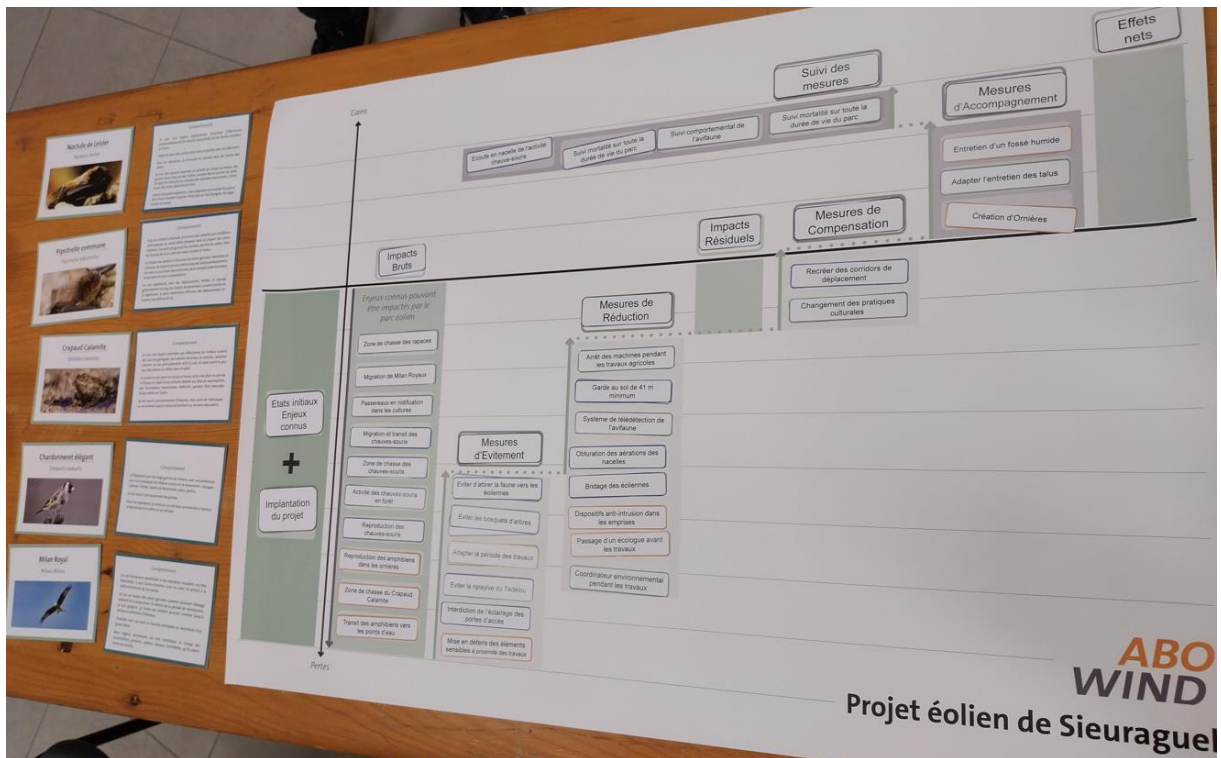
Noctule de Leisler
Nyctalus leisleri

Comportement
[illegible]

Pipistrelle commune
Pipistrellus pipistrellus

Comportement
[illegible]

Crapaud Calamite
Epidalea calamita

Comportement
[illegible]

Chardonneret élégant
Carduelis carduelis

Comportement
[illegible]

Milan Royal
Milvus Milvus

Comportement
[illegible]

Gains

Pertes

Etats initiaux Enjeux connus

+

Implantation du projet

Impacts Bruts

Enjeux connus pouvant être impactés par le parc éolien

Zone de chasse des rapaces

Migration de Milan Royaux

Passereaux en nidification dans les cultures

Migration et transit des chauves-souris

Zone de chasse des chauves-souris

Activité des chauves-souris en forêt

Reproduction des chauves-souris

Reproduction des amphibiens dans les ornières

Zone de chasse du Crapaud Calamite

Transit des amphibiens vers les points d'eau

Mesures d'Evitement

Eviter d'attirer la faune vers les éoliennes

Eviter les bosquets d'arbres

Adapter la période des travaux

Eviter la ripisylve du Tédelou

Interdiction de l'éclairage des portes d'accès

Mise en défens des éléments sensibles à proximité des travaux

Mesures de Réduction

Arrêt des machines pendant les travaux agricoles

Garde au sol de 41 m minimum

Système de télédétection de l'avifaune

Obturation des aérations des nacelles

Bridage des éoliennes

Dispositifs anti-intrusion dans les emprises

Passage d'un écologue avant les travaux

Coordinateur environnemental pendant les travaux

Impacts Résiduels

Mesures de Compensation

Recréer des corridors de déplacement

Changement des pratiques culturales

Suivi des mesures

Ecoute en nacelle de l'activité chauve-souris

Suivi mortalité sur toute la durée de vie du parc

Suivi comportemental de l'avifaune

Suivi mortalité sur toute la durée de vie du parc

Mesures d'Accompagnement

Entretien d'un fossé humide

Adapter l'entretien des talus

Création d'Ornières

Effets nets

ABO WIND
Projet éolien de Sieuraguel